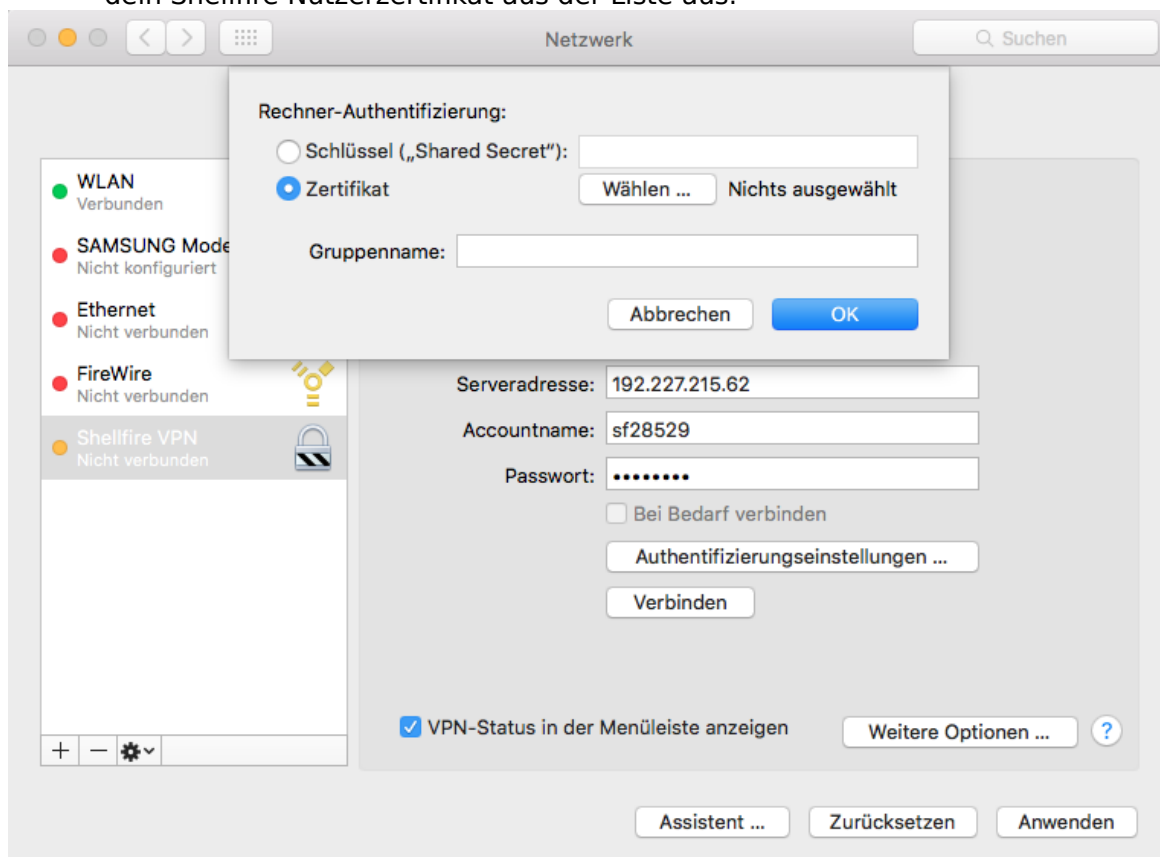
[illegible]

Netzwerk

Suchen

Rechner-Authentifizierung:

Schlüssel („Shared Secret"):

Zertifikat

Wählen ...

Nichts ausgewählt

Gruppenname:

Abbrechen

OK

WLAN
Verbunden

SAMSUNG Mode
Nicht konfiguriert

Ethernet
Nicht verbunden

FireWire
Nicht verbunden

Shellfire VPN
Nicht verbunden

Serveradresse: 192.227.215.62

Accountname: sf28529

Passwort: ••••••••

Bei Bedarf verbinden

Authentifizierungseinstellungen ...

Verbinden

VPN-Status in der Menüleiste anzeigen

Weitere Optionen ...

?

+ −

Assistent ...

Zurücksetzen

Anwenden